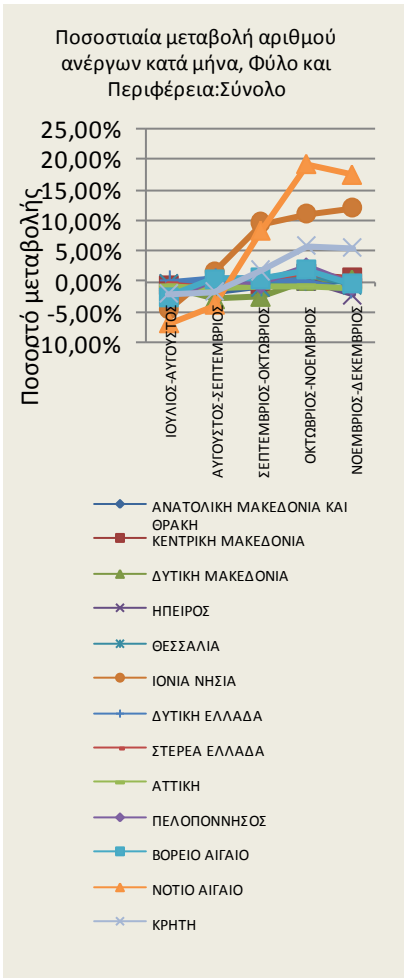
Ποσοστιαία μεταβολή αριθμού ανέργων κατά μήνα, Φύλο και Περιφέρεια:Σύνολο

Ποσοστό μεταβολής

25,00%
20,00%
15,00%
10,00%
5,00%
0,00%
-5,00%
-10,00%

ΙΟΥΛΙΟΣ-ΑΥΓΟΥΣΤΟΣ
ΑΥΓΟΥΣΤΟΣ-ΣΕΠΤΕΜΒΡΙΟΣ
ΣΕΠΤΕΜΒΡΙΟΣ-ΟΚΤΩΒΡΙΟΣ
ΟΚΤΩΒΡΙΟΣ-ΝΟΕΜΒΡΙΟΣ
ΝΟΕΜΒΡΙΟΣ-ΔΕΚΕΜΒΡΙΟΣ

ΑΝΑΤΟΛΙΚΗ ΜΑΚΕΔΟΝΙΑ ΚΑΙ ΘΡΑΚΗ
ΚΕΝΤΡΙΚΗ ΜΑΚΕΔΟΝΙΑ
ΔΥΤΙΚΗ ΜΑΚΕΔΟΝΙΑ
ΗΠΕΙΡΟΣ
ΘΕΣΣΑΛΙΑ
ΙΟΝΙΑ ΝΗΣΙΑ
ΔΥΤΙΚΗ ΕΛΛΑΔΑ
ΣΤΕΡΕΑ ΕΛΛΑΔΑ
ΑΤΤΙΚΗ
ΠΕΛΟΠΟΝΝΗΣΟΣ
ΒΟΡΕΙΟ ΑΙΓΑΙΟ
ΝΟΤΙΟ ΑΙΓΑΙΟ
ΚΡΗΤΗ